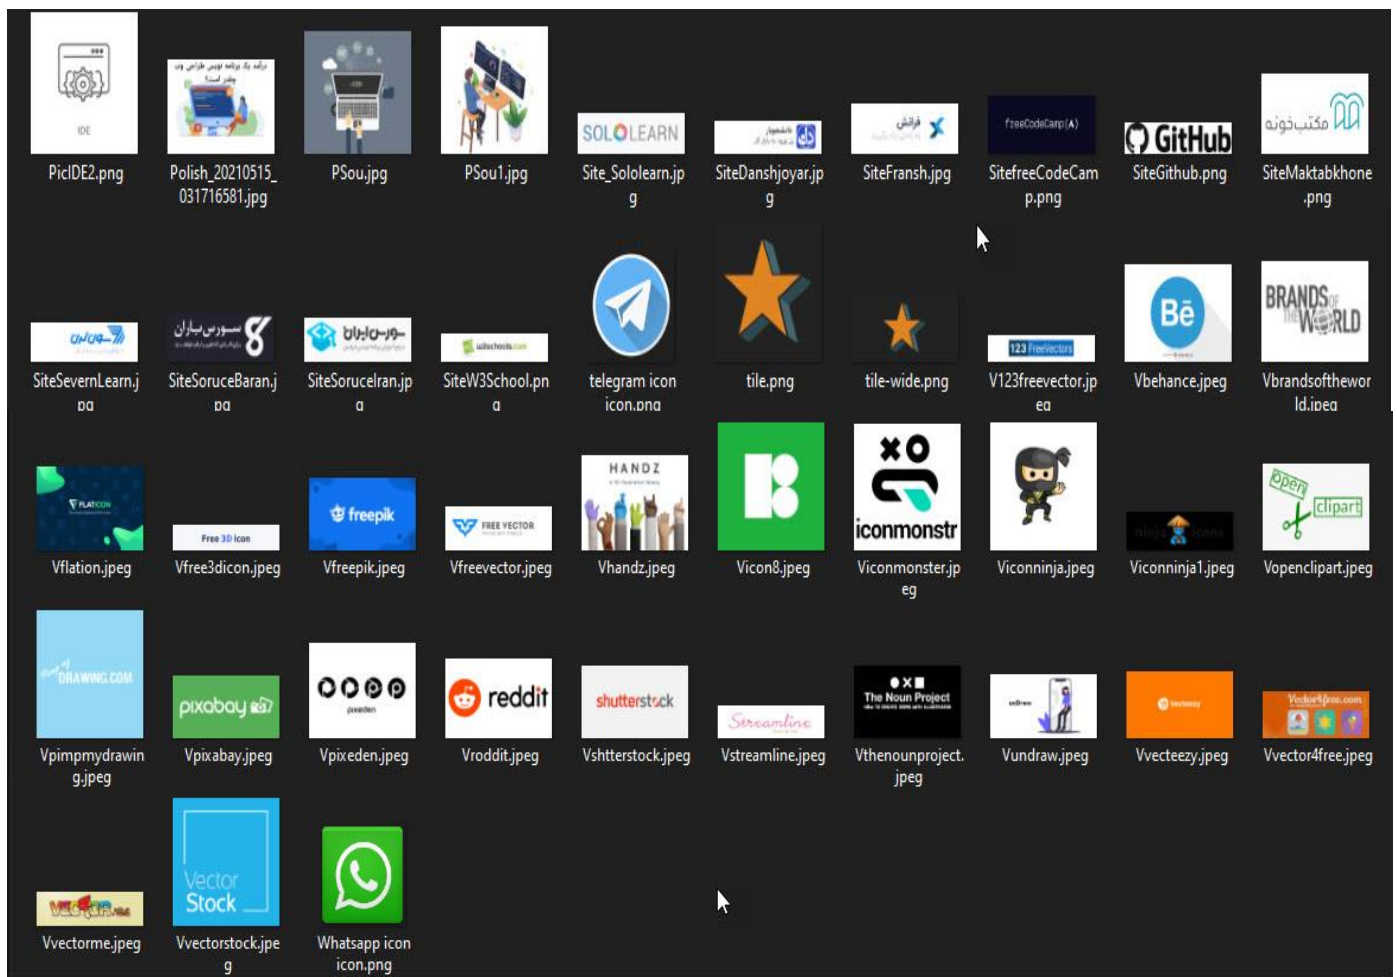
IDE
PicIDE2.png

درآمد یک برنامه نویس طراحی وب چقدر است؟
Polish_20210515_031716581.jpg

PSou.jpg

PSou1.jpg

SOLOLEARN
Site_Sololearn.jpg

دانشجویار
SiteDanshjoyar.jpg

فرانش
SiteFransh.jpg

freeCodeCamp(A)
SitefreeCodeCamp.png

GitHub
SiteGithub.png

مکتب‌خونه
SiteMaktabkhone.png

سون‌لرن
SiteSevernLearn.jpg

سورس‌باران
SiteSoruceBaran.jpg

سورس‌ایران
SiteSoruceIran.jpg

w3schools.com
SiteW3School.png

telegram icon icon.png

tile.png

tile-wide.png

123 FreeVectors
V123freevector.jpeg

Bē
Vbehance.jpeg

BRANDS OF THE WORLD
Vbrandsoftheworld.jpeg

FLATICON
Vflation.jpeg

Free 3D icon
Vfree3dicon.jpeg

freepik
Vfreepik.jpeg

FREE VECTOR
Vfreevector.jpeg

HANDZ
Vhandz.jpeg

Vicon8.jpeg

iconmonstr
Viconmonster.jpeg

Viconninja.jpeg

ninja icons
Viconninja1.jpeg

Open clipart
Vopenclipart.jpeg

DRAWING.COM
Vpimpmydrawing.jpeg

pixabay
Vpixabay.jpeg

pixeden
Vpixeden.jpeg

reddit
Vroddit.jpeg

shutterstock
Vshtterstock.jpeg

Streamline
Vstreamline.jpeg

The Noun Project
Vthenounproject.jpeg

unDraw
Vundraw.jpeg

Vecteezy
Vvecteezy.jpeg

Vector4free.com
Vvector4free.jpeg

VECTOR.me
Vvectorme.jpeg

Vector Stock
Vvectorstock.jpeg

Whatsapp icon icon.png